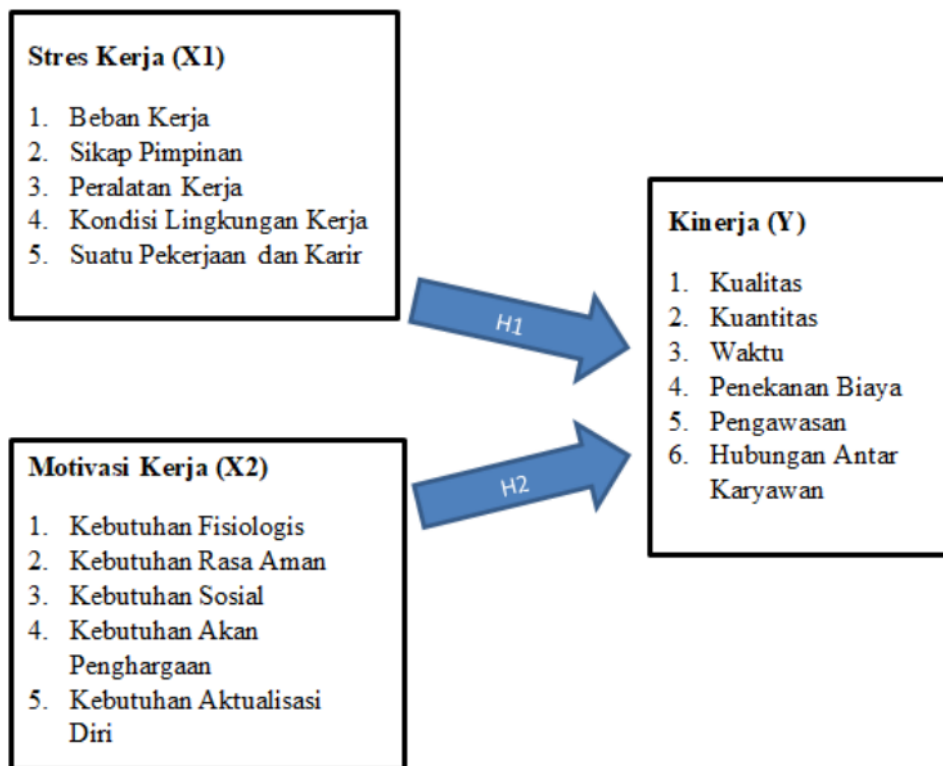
Stres Kerja (X1)

1. Beban Kerja
2. Sikap Pimpinan
3. Peralatan Kerja
4. Kondisi Lingkungan Kerja
5. Suatu Pekerjaan dan Karir

H1

Motivasi Kerja (X2)

1. Kebutuhan Fisiologis
2. Kebutuhan Rasa Aman
3. Kebutuhan Sosial
4. Kebutuhan Akan Penghargaan
5. Kebutuhan Aktualisasi Diri

H2

Kinerja (Y)

1. Kualitas
2. Kuantitas
3. Waktu
4. Penekanan Biaya
5. Pengawasan
6. Hubungan Antar Karyawan